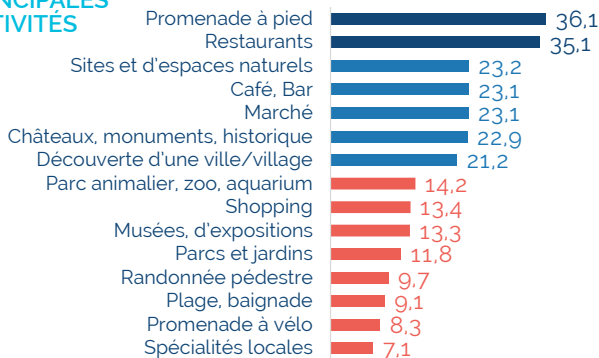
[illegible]NCIPALES
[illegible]TIVITÉS

| Activité | Valeur |
|---|---|
| Promenade à pied | 36,1 |
| Restaurants | 35,1 |
| Sites et d'espaces naturels | 23,2 |
| Café, Bar | 23,1 |
| Marché | 23,1 |
| Châteaux, monuments, historique | 22,9 |
| Découverte d'une ville/village | 21,2 |
| Parc animalier, zoo, aquarium | 14,2 |
| Shopping | 13,4 |
| Musées, d'expositions | 13,3 |
| Parcs et jardins | 11,8 |
| Randonnée pédestre | 9,7 |
| Plage, baignade | 9,1 |
| Promenade à vélo | 8,3 |
| Spécialités locales | 7,1 |